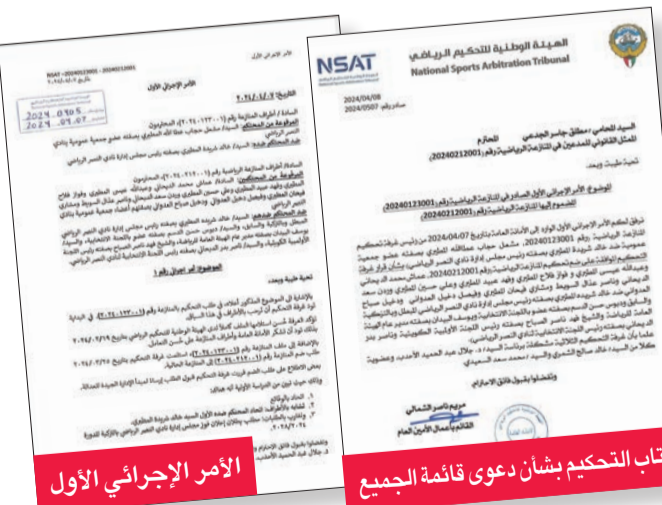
NSAT
الهيئة الوطنية للتحكيم الرياضي
National Sports Arbitration Tribunal

2024/04/08
صادر رقم: 2024/0507

السيد المحامي / مطلق جاسر الجمعي المحترم
الممثل القانوني للمدعين في التنازعين الرياضيين رقم (20240212001)

تحية طيبة وبعد،

الموضوع: الأمر الإجرائي الأول الصادر في التنازع الرياضي رقم (20240123001)
المضموم إليها التنازع الرياضي رقم (20240212001)

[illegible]

وتفضلوا بقبول فائق الاحترام،

مريم ناصر الشمالي
القائم بأعمال الأمين العام

كتاب التحكيم بشأن دعوى قائمة الجميع

NSAT-20240123001 - 20240212001
2024.0905
2024.05.07

الأمر الإجرائي الأول

التاريخ: 2024/4/7

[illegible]

الموضوع: أمر إجرائي رقم 1

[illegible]

الأمر الإجرائي الأول